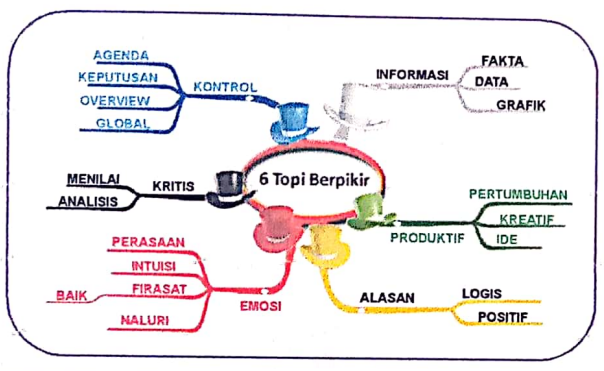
6 Topi Berpikir

KONTROL
AGENDA
KEPUTUSAN
OVERVIEW
GLOBAL

INFORMASI
FAKTA
DATA
GRAFIK

KRITIS
MENILAI
ANALISIS

PRODUKTIF
PERTUMBUHAN
KREATIF
IDE

EMOSI
PERASAAN
INTUISI
FIRASAT
BAIK
NALURI

ALASAN
LOGIS
POSITIF